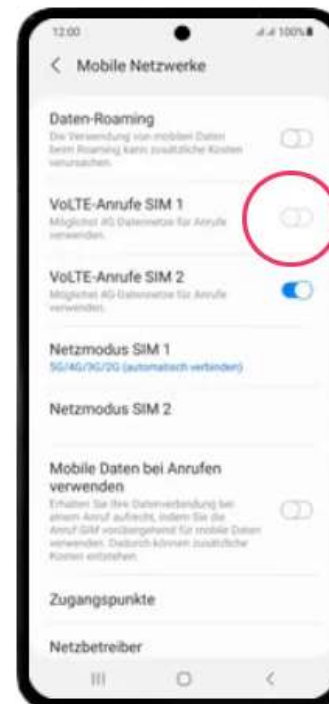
12:00 100%

< Mobile Netzwerke

Daten-Roaming
Die Verwendung von mobilen Daten beim Roaming kann zusätzliche Kosten verursachen.

VoLTE-Anrufe SIM 1
Möglichst 4G-Datennetze für Anrufe verwenden.

VoLTE-Anrufe SIM 2
Möglichst 4G-Datennetze für Anrufe verwenden.

Netzmodus SIM 1
5G/4G/3G/2G (automatisch verbinden)

Netzmodus SIM 2

Mobile Daten bei Anrufen verwenden
Erhalten Sie Ihre Datenverbindung bei einem Anruf aufrecht, indem Sie die Anruf-SIM vorübergehend für mobile Daten verwenden. Dadurch können zusätzliche Kosten entstehen.

Zugangspunkte

Netzbetreiber

III ○ <